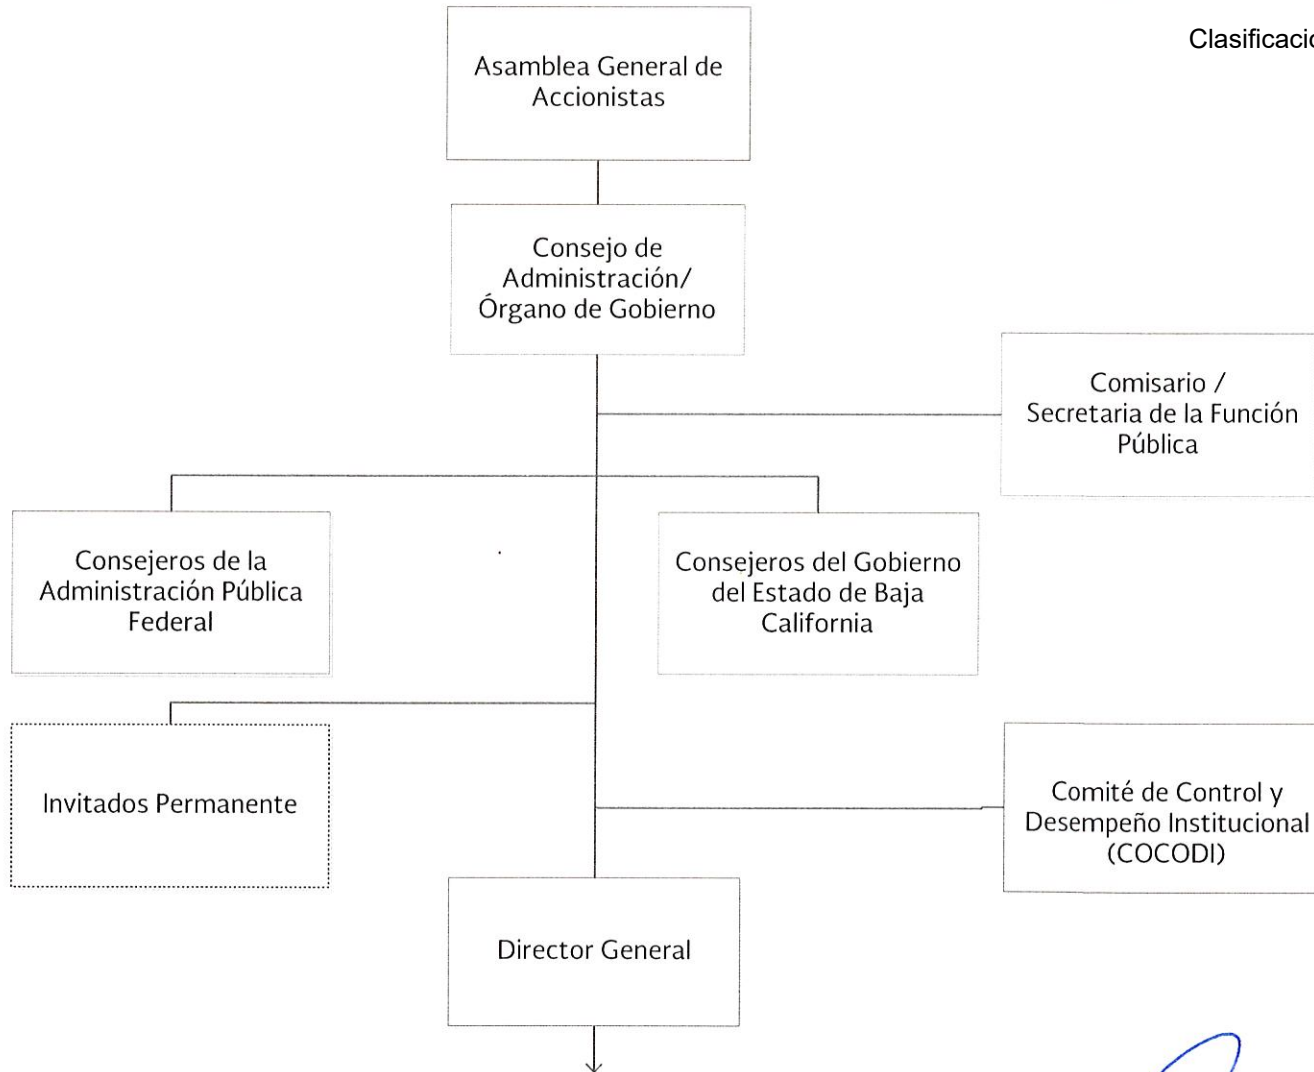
Clasificacio

Asamblea General de Accionistas

Consejo de Administración/ Órgano de Gobierno

Comisario / Secretaria de la Función Pública

Consejeros de la Administración Pública Federal

Consejeros del Gobierno del Estado de Baja California

Invitados Permanente

Comité de Control y Desempeño Institucional (COCODI)

Director General